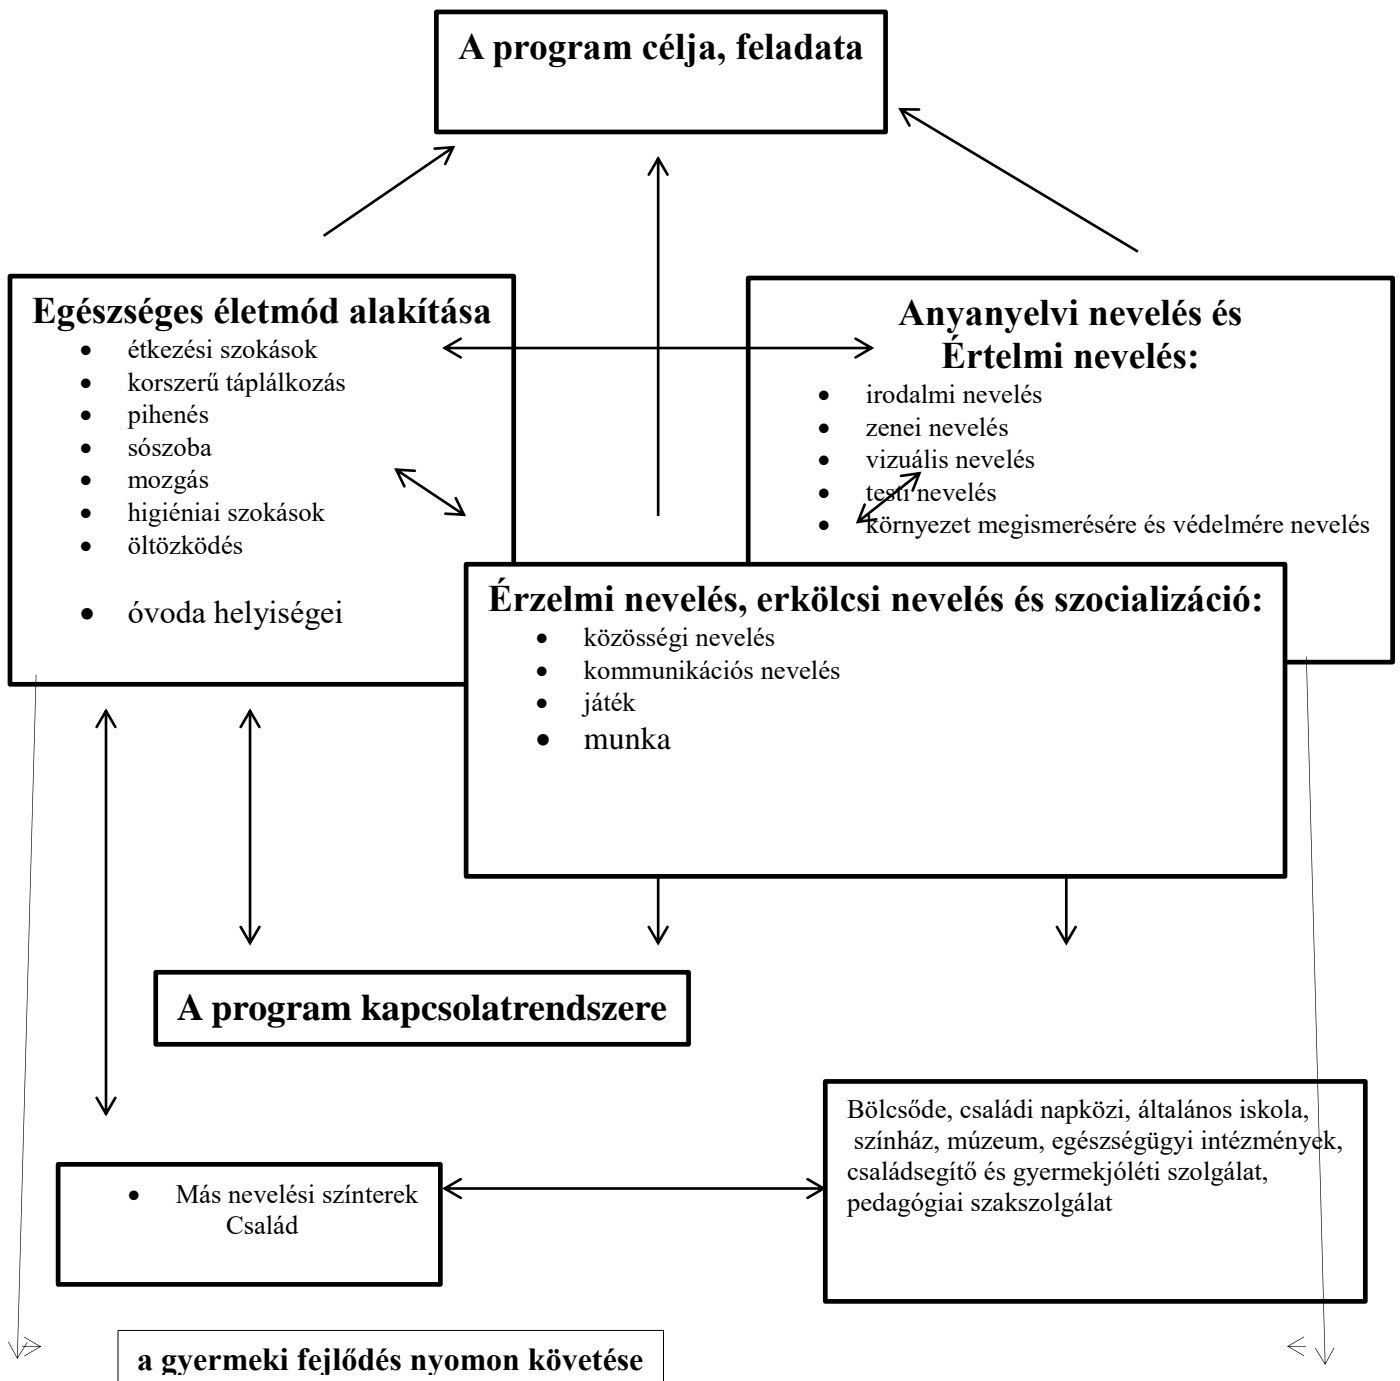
A program célja, feladata

Egészséges életmód alakítása
- étkezési szokások
- korszerű táplálkozás
- pihenés
- sószoba
- mozgás
- higiéniai szokások
- öltözködés
- óvoda helyiségei

Anyanyelvi nevelés és Értelmi nevelés:
- irodalmi nevelés
- zenei nevelés
- vizuális nevelés
- testi nevelés
- környezet megismerésére és védelmére nevelés

Érzelmi nevelés, erkölcsi nevelés és szocializáció:
- közösségi nevelés
- kommunikációs nevelés
- játék
- munka

A program kapcsolatrendszere

- Más nevelési színterek
Család

Bölcsőde, családi napközi, általános iskola, színház, múzeum, egészségügyi intézmények, családsegítő és gyermekjóléti szolgálat, pedagógiai szakszolgálat

a gyermeki fejlődés nyomon követése